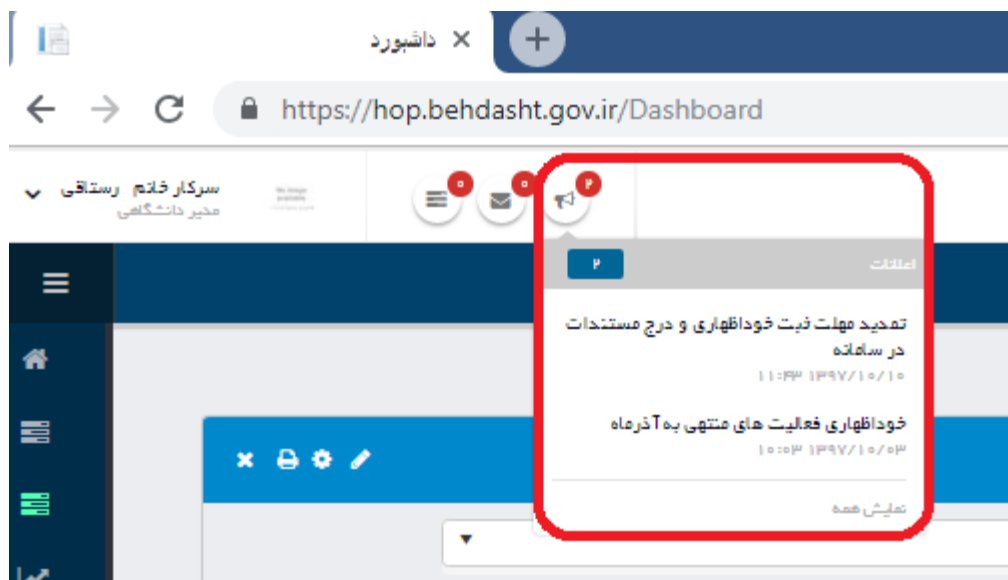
داشبورد

https://hop.behdasht.gov.ir/Dashboard

سرکار خانم روستائی
مدیر دانشگاهی

No image available

۰
۰
۲

اعلانات
۲

تمدید مهلت ثبت خوداظهاری و درج مستندات در سامانه
۱۱:۴۳ ۱۳۹۷/۱۰/۱۰

خوداظهاری فعالیت های منتهی به آذرماه
۱۰:۰۳ ۱۳۹۷/۱۰/۰۳

نمایش همه